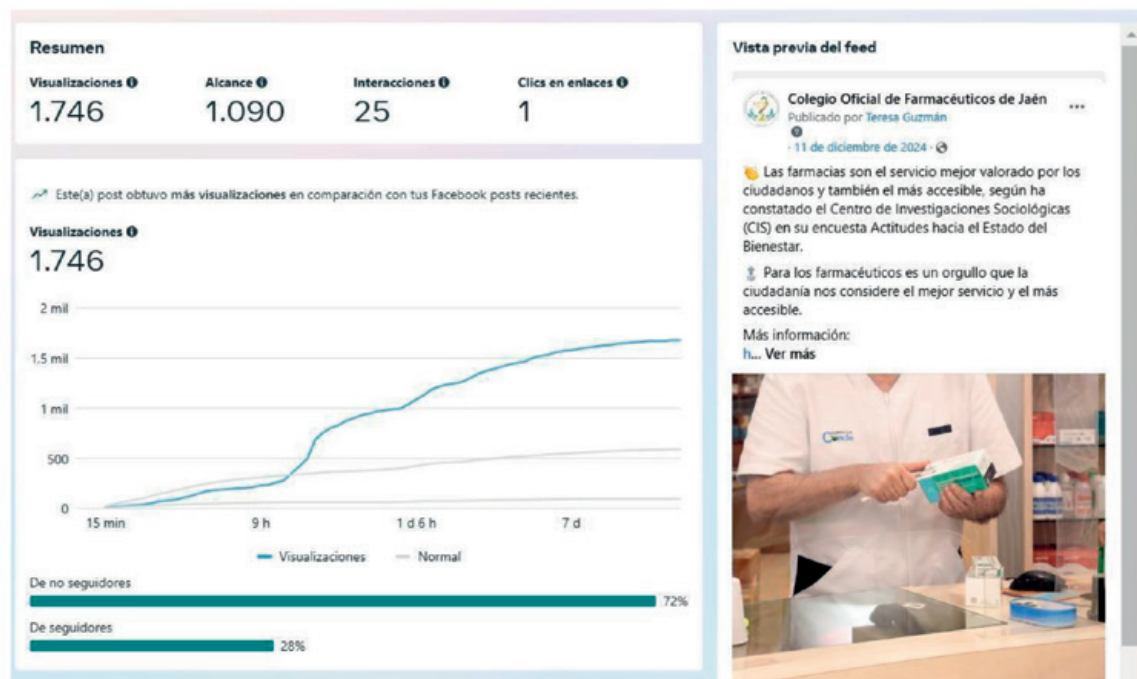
Resumen

Visualizaciones
1.746

Alcance
1.090

Interacciones
25

Clics en enlaces
1

Este(a) post obtuvo más visualizaciones en comparación con tus Facebook posts recientes.

Visualizaciones
1.746

2 mil
1,5 mil
1 mil
500
0

15 min
9 h
1 d 6 h
7 d

Visualizaciones
Normal

De no seguidores
72%

De seguidores
28%

Vista previa del feed

Colegio Oficial de Farmacéuticos de Jaén
Publicado por Teresa Guzmán
· 11 de diciembre de 2024 ·

Las farmacias son el servicio mejor valorado por los ciudadanos y también el más accesible, según ha constatado el Centro de Investigaciones Sociológicas (CIS) en su encuesta Actitudes hacia el Estado del Bienestar.

Para los farmacéuticos es un orgullo que la ciudadanía nos considere el mejor servicio y el más accesible.

Más información:
h... Ver más